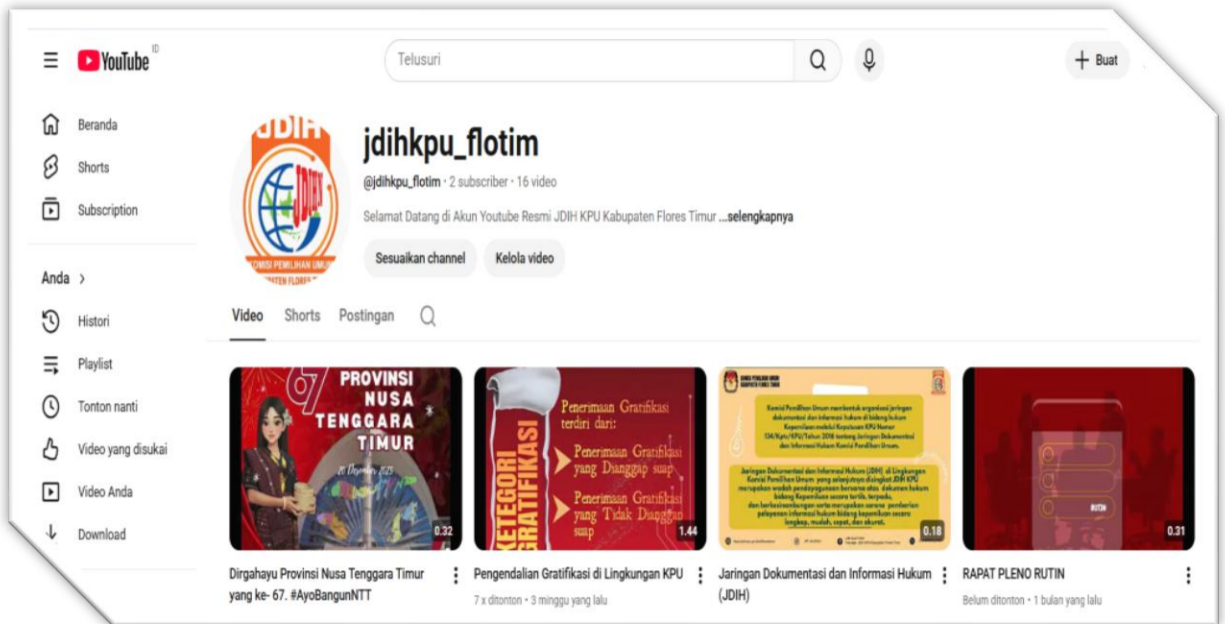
YouTube ID

Telusuri

Buat

Beranda
Shorts
Subscription

Anda >
Histori
Playlist
Tonton nanti
Video yang disukai
Video Anda
Download

JDIH
KOMISI PEMILIHAN UMUM
KABUPATEN FLORES TIMUR

jdihkpu_flotim
@jdihkpu_flotim · 2 subscriber · 16 video
Selamat Datang di Akun Youtube Resmi JDIH KPU Kabupaten Flores Timur ...selengkapnya

Sesuaikan channel
Kelola video

Video Shorts Postingan

67 PROVINSI NUSA TENGGARA TIMUR
20 Desember 2025
0.32
Dirgahayu Provinsi Nusa Tenggara Timur yang ke- 67. #AyoBangunNTT

KATEGORI GRATIFIKASI
Penerimaan Gratifikasi terdiri dari:
Penerimaan Gratifikasi yang Dianggap suap
Penerimaan Gratifikasi yang Tidak Dianggap suap
1.44
Pengendalian Gratifikasi di Lingkungan KPU
7 x ditonton · 3 minggu yang lalu

KOMISI PEMILIHAN UMUM KABUPATEN FLORES TIMUR
Komisi Pemilihan Umum membentuk organisasi jaringan dokumentasi dan informasi hukum di bidang hukum Kepemiluan melalui Keputusan KPU Nomor 134/Kpts/KPU/Tahun 2018 tentang Jaringan Dokumentasi dan Informasi Hukum Komisi Pemilihan Umum.
Jaringan Dokumentasi dan Informasi Hukum (JDIH) di Lingkungan Komisi Pemilihan Umum yang selanjutnya disingkat JDIH KPU merupakan wadah pendayagunaan bersama atas dokumen hukum bidang Kepemiluan secara tertib, terpadu, dan berkesinambungan serta merupakan sarana pemberian pelayanan informasi hukum bidang kepemiluan secara lengkap, mudah, cepat, dan akurat.
0.18
Jaringan Dokumentasi dan Informasi Hukum (JDIH)

RUTIN
0.31
RAPAT PLENO RUTIN
Belum ditonton · 1 bulan yang lalu